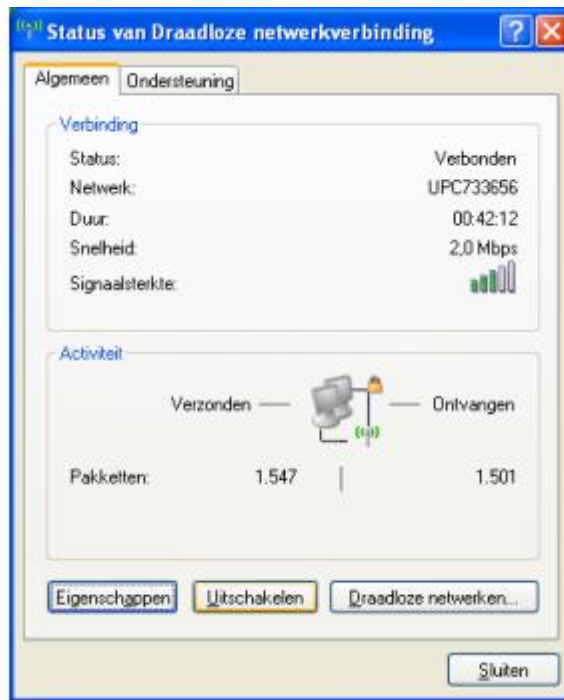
Status van Draadloze netwerkverbinding

Algemeen | Ondersteuning

Verbinding

| | |
|---|---|
| Status: | Verbonden |
| Netwerk: | UPC733656 |
| Duur: | 00:42:12 |
| Snelheid: | 2,0 Mbps |
| Signaalsterkte: | |

Activiteit

Verzonden — — Ontvangen

| | | |
|---|---|---|
| Pakketten: | 1.547 | 1.501 |

Eigenschappen | Uitschakelen | Draadloze netwerken...

Sluiten